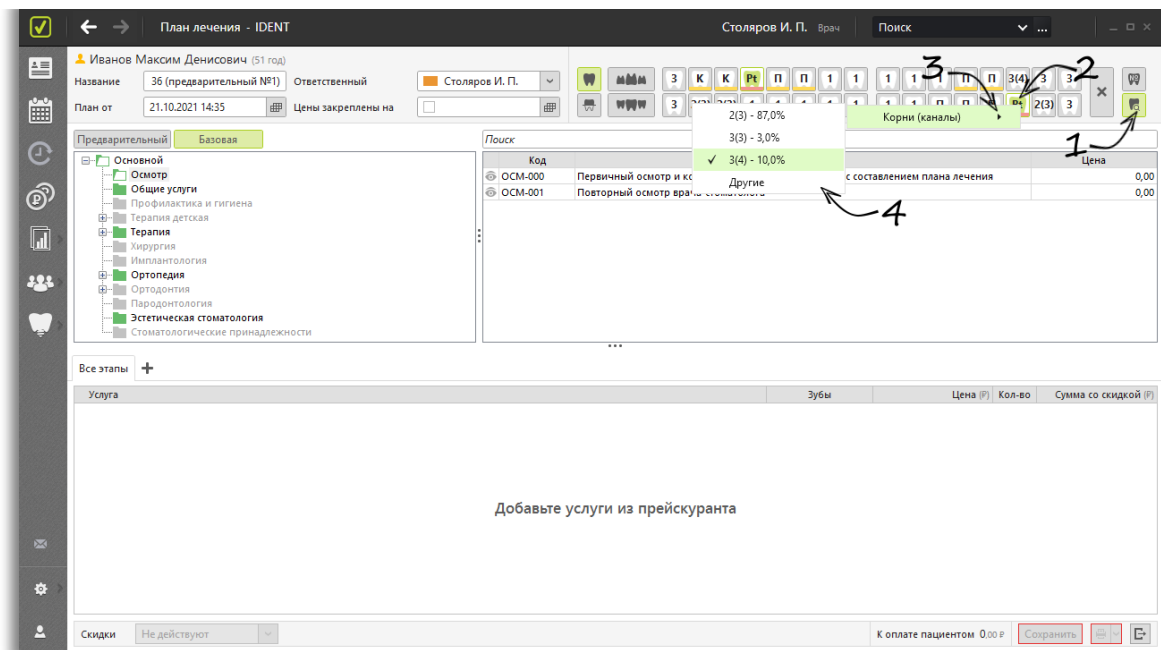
План лечения - IDENT

Столяров И. П. Врач

Поиск

Иванов Максим Денисович (51 год)

Название 36 (предварительный №1) Ответственный Столяров И. П.

План от 21.10.2021 14:35 Цены закреплены на

3 К К Pt П П 1 1 1 1 1 П П 3(4) 3 3

3 2(3) 2(3) 1 1 1 1 1 П П Pt 2(3) 3

3 2 1

Предварительный Базовая

Основной
Осмотр
Общие услуги
Профилактика и гигиена
Терапия детская
Терапия
Хирургия
Имплантология
Ортопедия
Ортодонтия
Пародонтология
Эстетическая стоматология
Стоматологические принадлежности

Поиск

| Код | | Цена |
|---|---|---|
| ОСМ-000 | Первичный осмотр и ко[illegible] с составлением плана лечения | 0,00 |
| ОСМ-001 | Повторный осмотр врача-стоматолога | 0,00 |

2(3) - 87,0%
3(3) - 3,0%
✓ 3(4) - 10,0%
Другие

Корни (каналы)

4

Все этапы +

| Услуга | Зубы | Цена (₽) | Кол-во | Сумма со скидкой (₽) |
|---|---|---|---|---|

Добавьте услуги из прейскуранта

Скидки Не действуют

К оплате пациентом 0,00 ₽ Сохранить